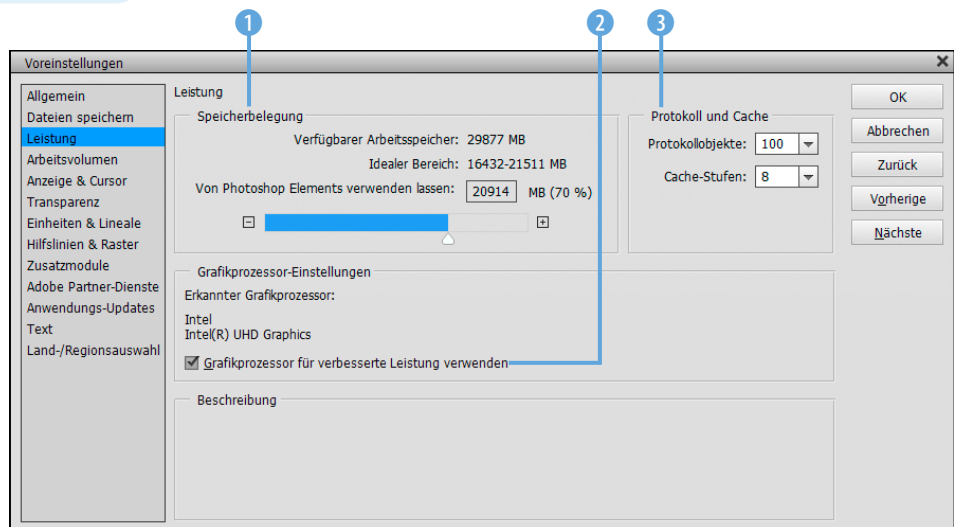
1
2
3

Voreinstellungen

Allgemein
Dateien speichern
Leistung
Arbeitsvolumen
Anzeige & Cursor
Transparenz
Einheiten & Lineale
Hilfslinien & Raster
Zusatzmodule
Adobe Partner-Dienste
Anwendungs-Updates
Text
Land-/Regionsauswahl

Leistung

Speicherbelegung
Verfügbarer Arbeitsspeicher: 29877 MB
Idealer Bereich: 16432-21511 MB
Von Photoshop Elements verwenden lassen: 20914 MB (70 %)

Protokoll und Cache
Protokollobjekte: 100
Cache-Stufen: 8

OK
Abbrechen
Zurück
Vorherige
Nächste

Grafikprozessor-Einstellungen
Erkannter Grafikprozessor:
Intel
Intel(R) UHD Graphics
Grafikprozessor für verbesserte Leistung verwenden

Beschreibung